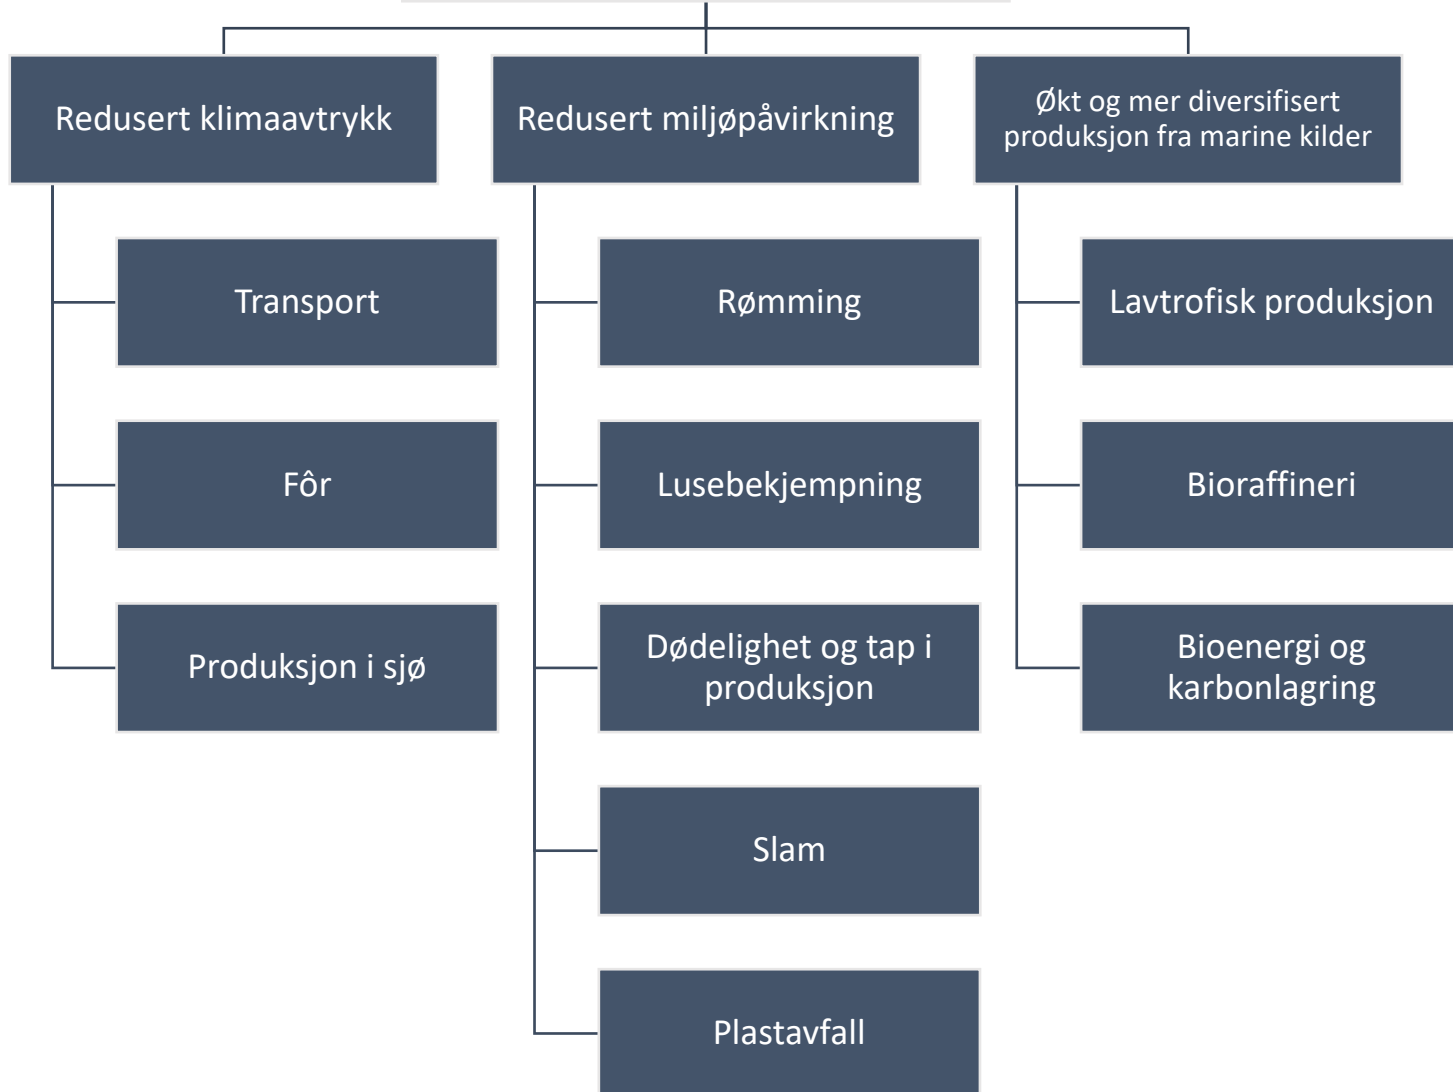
Redusert klimaavtrykk

Transport

Fôr

Produksjon i sjø

Redusert miljøpåvirkning

Rømming

Lusebekjempning

Dødelighet og tap i produksjon

Slam

Plastavfall

Økt og mer diversifisert produksjon fra marine kilder

Lavtrofisk produksjon

Bioraffineri

Bioenergi og karbonlagring